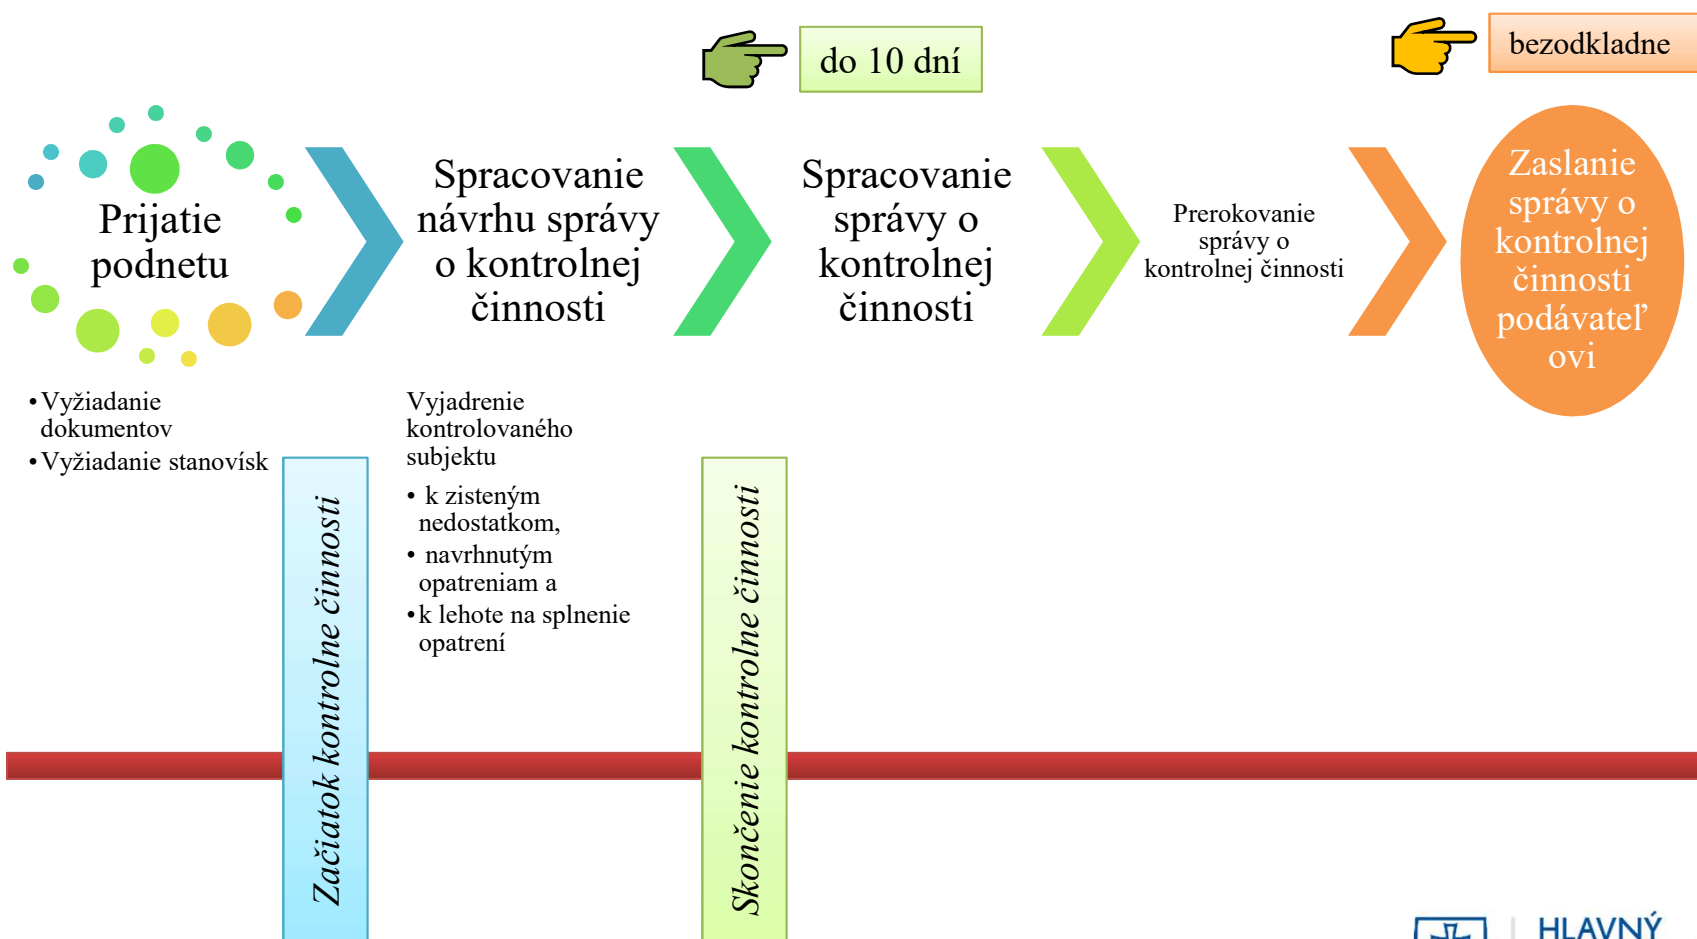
do 10 dní

bezodkladne

Prijatie podnetu

Spracovanie návrhu správy o kontrolnej činnosti

Spracovanie správy o kontrolnej činnosti

Prerokovanie správy o kontrolnej činnosti

Zaslanie správy o kontrolnej činnosti podávateľovi

• Vyžiadanie dokumentov
• Vyžiadanie stanovísk

Vyjadrenie kontrolovaného subjektu
• k zisteným nedostatkom,
• navrhnutým opatreniam a
• k lehote na splnenie opatrení

Začiatok kontrolne činnosti

Skončenie kontrolne činnosti

HLAVNÝ